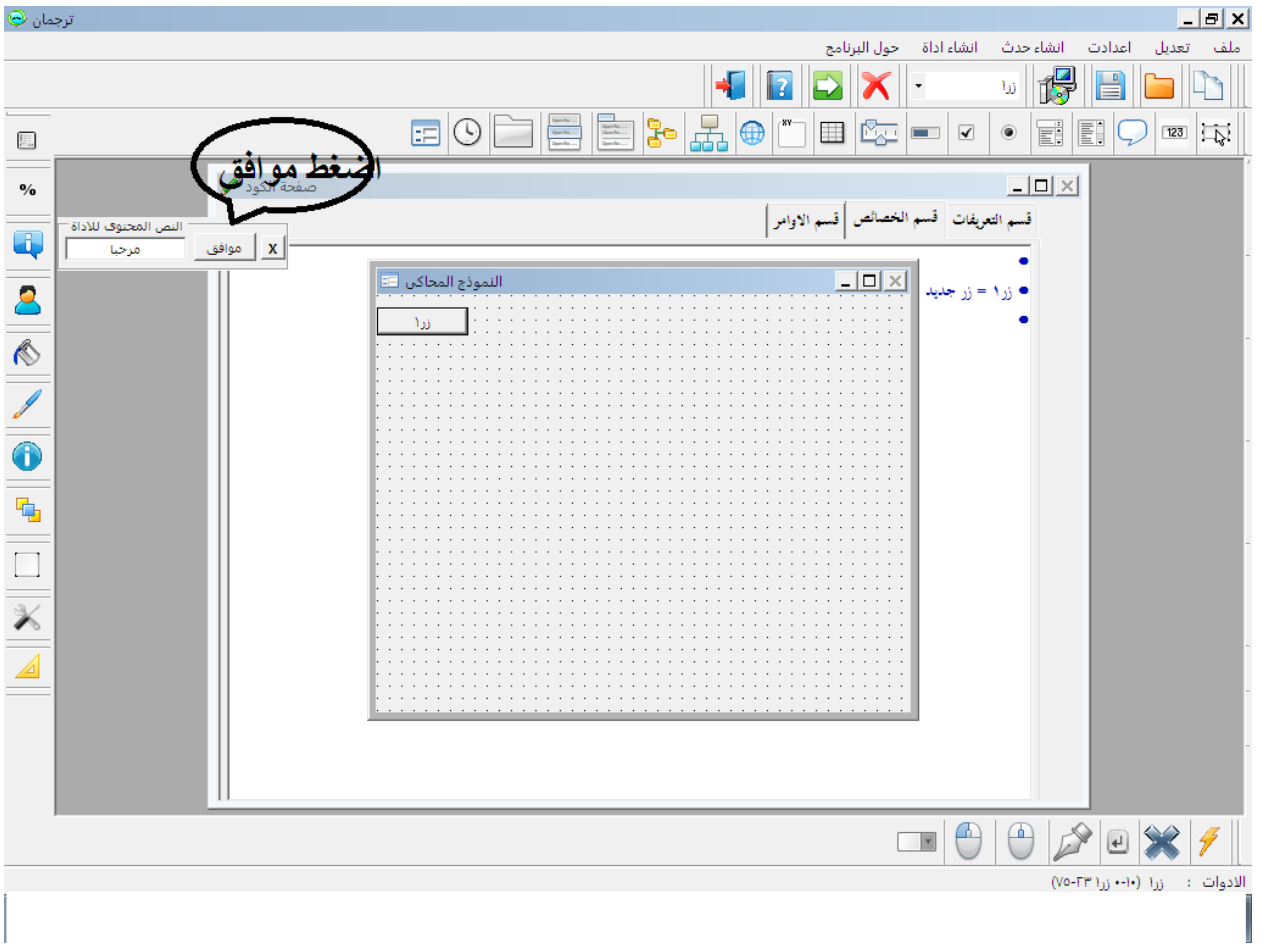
ترجمان

ملف تعديل اعدادت انشاء حدث انشاء اداة حول البرنامج

زرا

اضغط موافق

صفحة الكود

النص المحتوى للاداة

مرحبا

موافق

X

قسم التعريفات قسم الخصائص قسم الاوامر

زر١ = زر جديد

النموذج المحاكى

زرا

الادوات : زرا (٠،١٠ زرا ٢٣-٧٥)